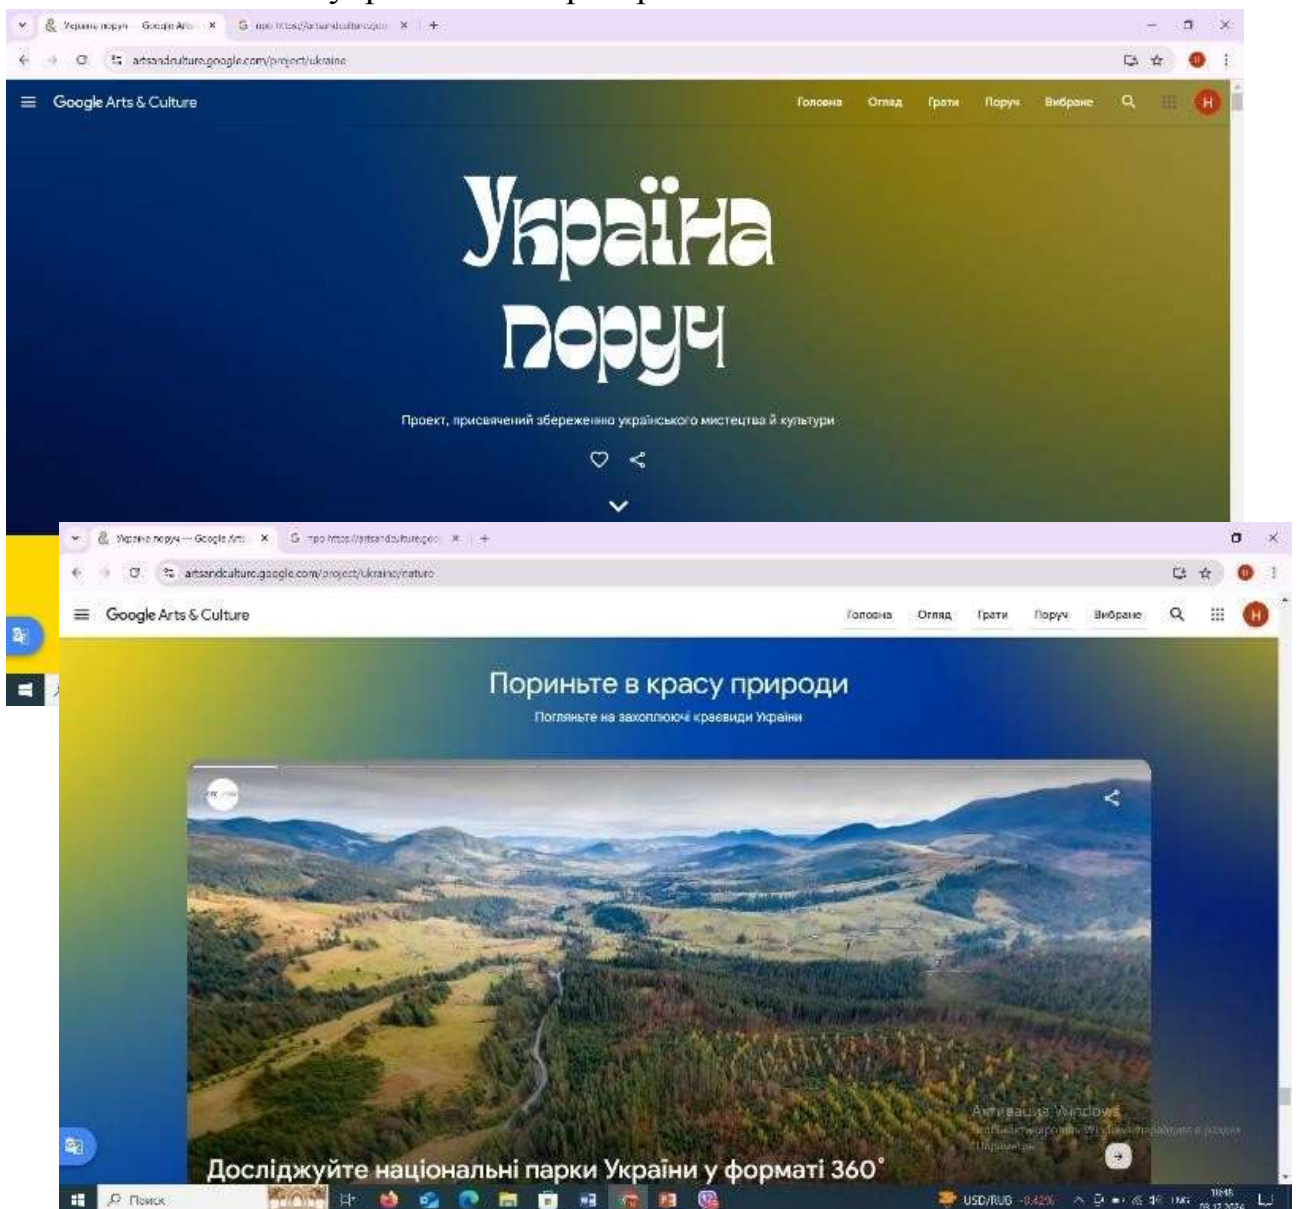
Україна поруч — Google Arts
G про https://artsandculture.goo
artsandculture.google.com/project/ukraine

Google Arts & Culture
Головна Огляд Грати Поруч Вибране
H

Україна поруч

Проект, присвячений збереженню українського мистецтва й культури

Україна поруч — Google Arts
G про https://artsandculture.goo
artsandculture.google.com/project/ukraine/nature

Google Arts & Culture
Головна Огляд Грати Поруч Вибране
H

Пориньте в красу природи
Погляньте на захоплюючі краєвиди України

Активация Windows
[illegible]

Досліджуйте національні парки України у форматі 360°

Поиск
USD/RUB -0,42%
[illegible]